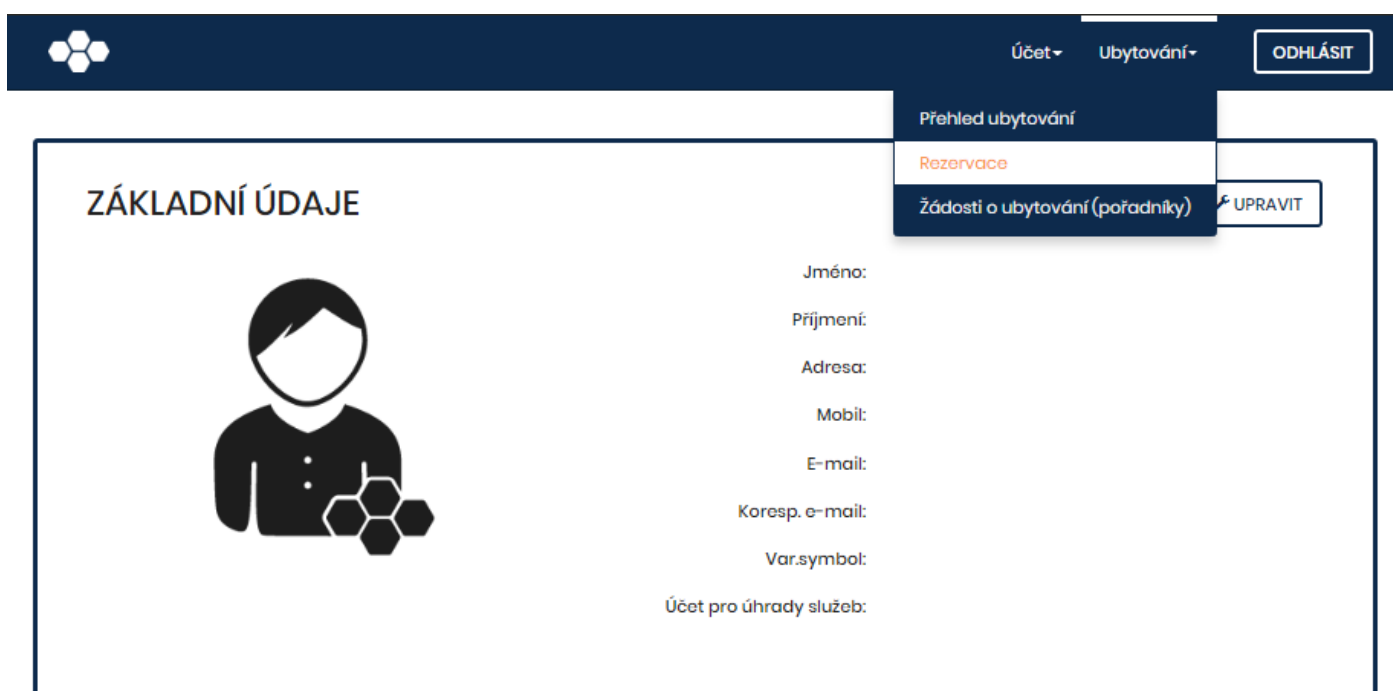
Účet Ubytování ODHLÁSIT

Přehled ubytování
Rezervace
Žádosti o ubytování (pořadníky)

ZÁKLADNÍ ÚDAJE

UPRAVIT

Jméno:
Příjmení:
Adresa:
Mobil:
E-mail:
Koresp. e-mail:
Var.symbol:
Účet pro úhrady služeb: